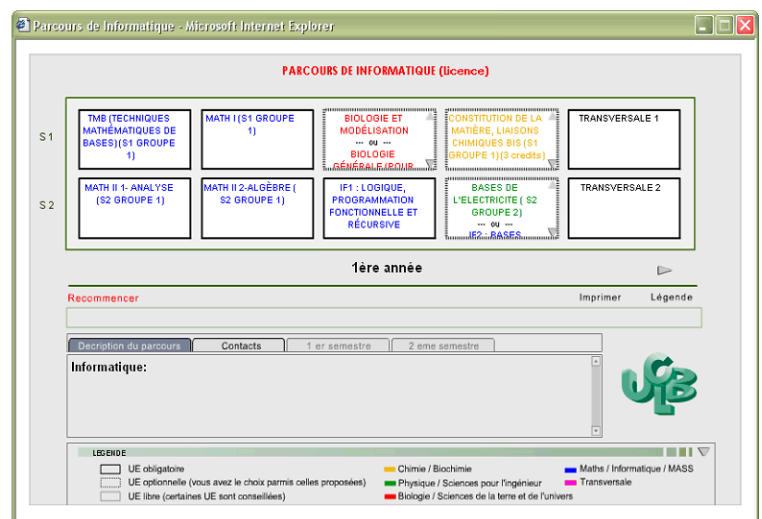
Parcours de Informatique - Microsoft Internet Explorer

PARCOURS DE INFORMATIQUE (licence)

S1

TMB (TECHNIQUES MATHÉMATIQUES DE BASES)(S1 GROUPE 1)

MATH I (S1 GROUPE 1)

BIOLOGIE ET MODÉLISATION --- ou --- BIOLOGIE GÉNÉRALE (POUR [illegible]

CONSTITUTION DE LA MATIÈRE, LIAISONS CHIMIQUES BIS (S1 GROUPE 1)(3 credits)

TRANSVERSALE 1

S2

MATH II 1- ANALYSE (S2 GROUPE 1)

MATH II 2-ALGÈBRE ( S2 GROUPE 1)

IF1 : LOGIQUE, PROGRAMMATION FONCTIONNELLE ET RÉCURSIVE

BASES DE L'ELECTRICITE ( S2 GROUPE 2) --- ou --- IF2 : BASES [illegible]

TRANSVERSALE 2

1ère année

Recommencer

Imprimer

Légende

Decription du parcours

Contacts

1 er semestre

2 eme semestre

Informatique:

UCBL

LEGENDE

UE obligatoire

UE optionnelle (vous avez le choix parmis celles proposées)

UE libre (certaines UE sont conseillées)

Chimie / Biochimie

Physique / Sciences pour l'ingénieur

Biologie / Sciences de la terre et de l'univers

Maths / Informatique / MASS

Transversale